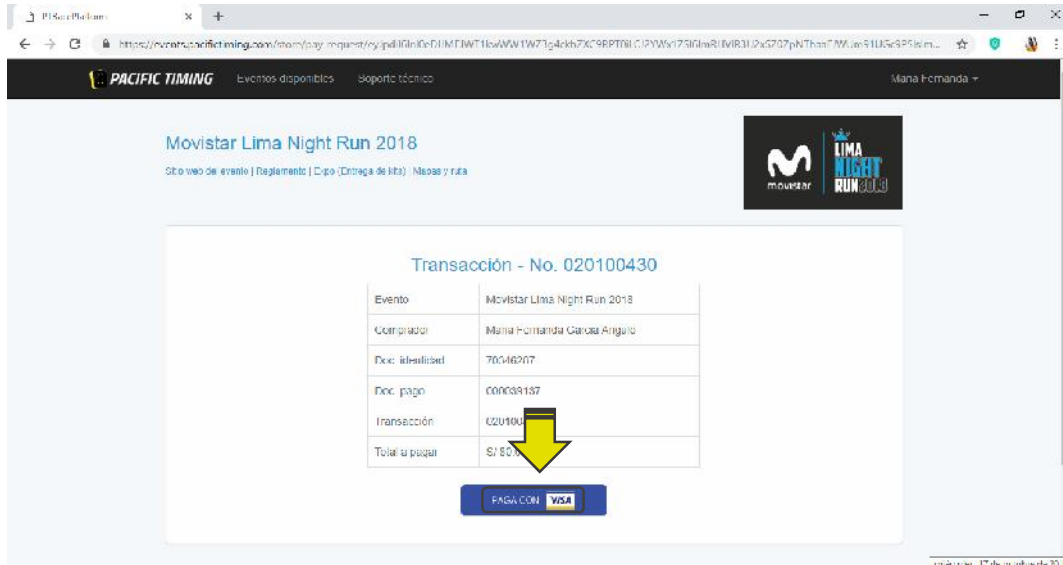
PT Sur Platform

https://eventos.pacifictiming.com/store/pay_request/ey.jpdUGInI0cDUMDJWT1lowWW1WZ3g4ckhZXC9BPT0iLCJ2YWx1ZSI6ImRUMB3U2xGZ07pNThaa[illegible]

PACIFIC TIMING Eventos disponibles Soporte técnico

Maria Fernanda

Movistar Lima Night Run 2018

Sitio web de evento | Reglamento | Expo (Entrega de kits) | Mapas y ruta

movistar LIMA NIGHT RUN 2018

Transacción - No. 020100430

| Evento | Movistar Lima Night Run 2018 |
|---|---|
| Comprador | Maria Fernanda Garcia Angulo |
| Doc. identidad | 70046207 |
| Doc. pago | 000039137 |
| Transacción | 020100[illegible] |
| Total a pagar | S/ 80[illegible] |

PAGA CON VISA

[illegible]